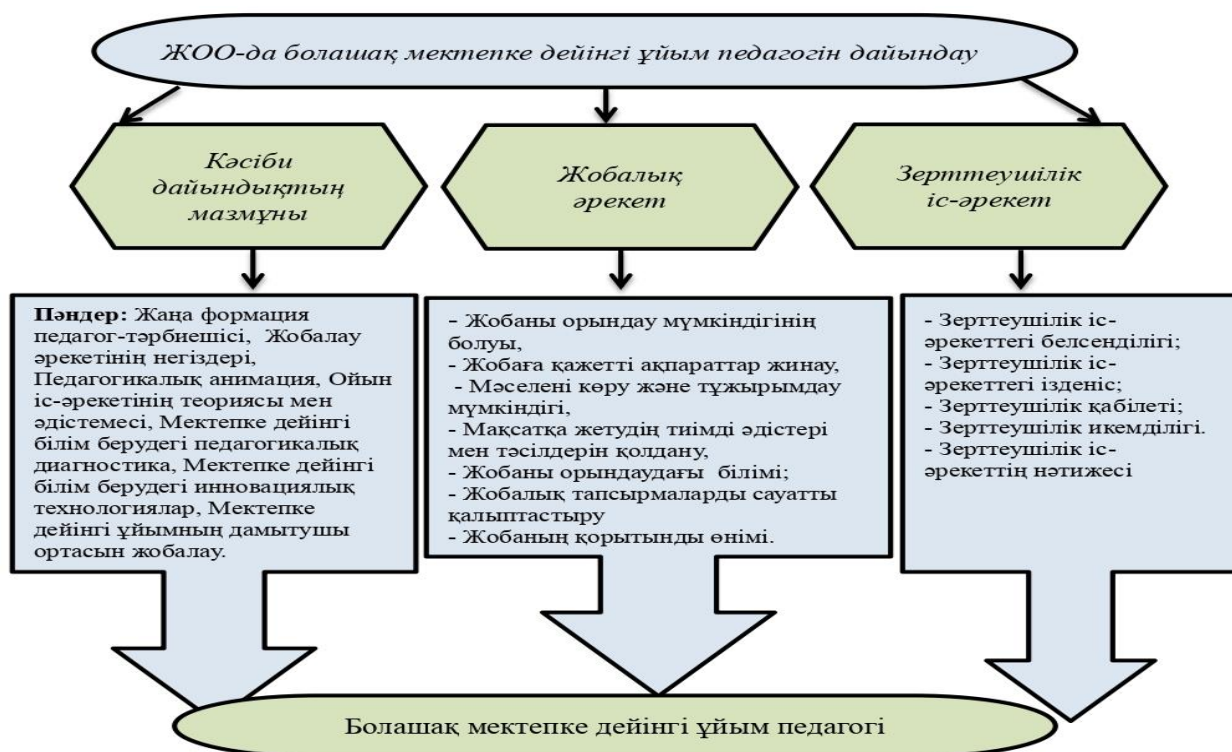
ЖОО-да болашақ мектепке дейінгі ұйым педагогін дайындау

Кәсіби дайындықтың мазмұны

Жобалық әрекет

Зерттеушілік іс-әрекет

**Пәндер:** Жаңа формация педагог-тәрбиешісі, Жобалау әрекетінің негіздері, Педагогикалық анимация, Ойын іс-әрекетінің теориясы мен әдістемесі, Мектепке дейінгі білім берудегі педагогикалық диагностика, Мектепке дейінгі білім берудегі инновациялық технологиялар, Мектепке дейінгі ұйымның дамытушы ортасын жобалау.

- Жобаны орындау мүмкіндігінің болуы,
- Жобаға қажетті ақпараттар жинау,
- Мәселені көру және тұжырымдау мүмкіндігі,
- Мақсатқа жетудің тиімді әдістері мен тәсілдерін қолдану,
- Жобаны орындаудағы білімі;
- Жобалық тапсырмаларды сауатты қалыптастыру
- Жобаның қорытынды өнімі.

- Зерттеушілік іс-әрекеттегі белсенділігі;
- Зерттеушілік іс-әрекеттегі ізденіс;
- Зерттеушілік қабілеті;
- Зерттеушілік икемділігі.
- Зерттеушілік іс-әрекеттің нәтижесі

Болашақ мектепке дейінгі ұйым педагогі